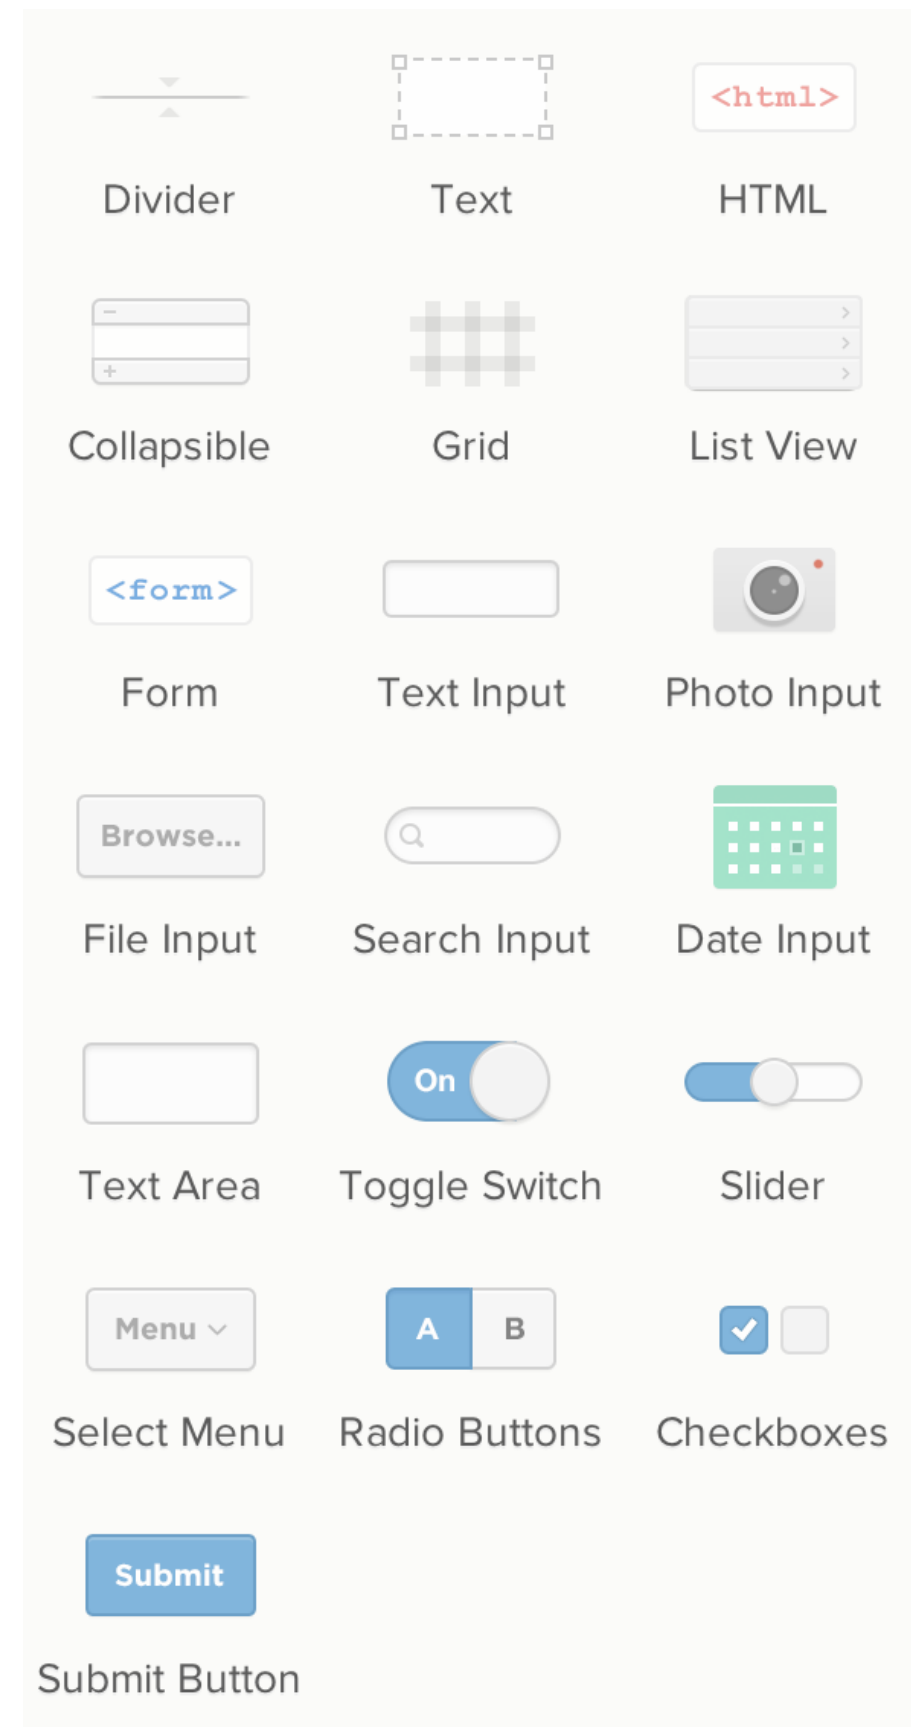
Divider

Text

<html>

HTML

Collapsible

Grid

List View

<form>

Form

Text Input

Photo Input

Browse...

File Input

Search Input

Date Input

Text Area

On

Toggle Switch

Slider

Menu

Select Menu

A

B

Radio Buttons

Checkboxes

Submit

Submit Button